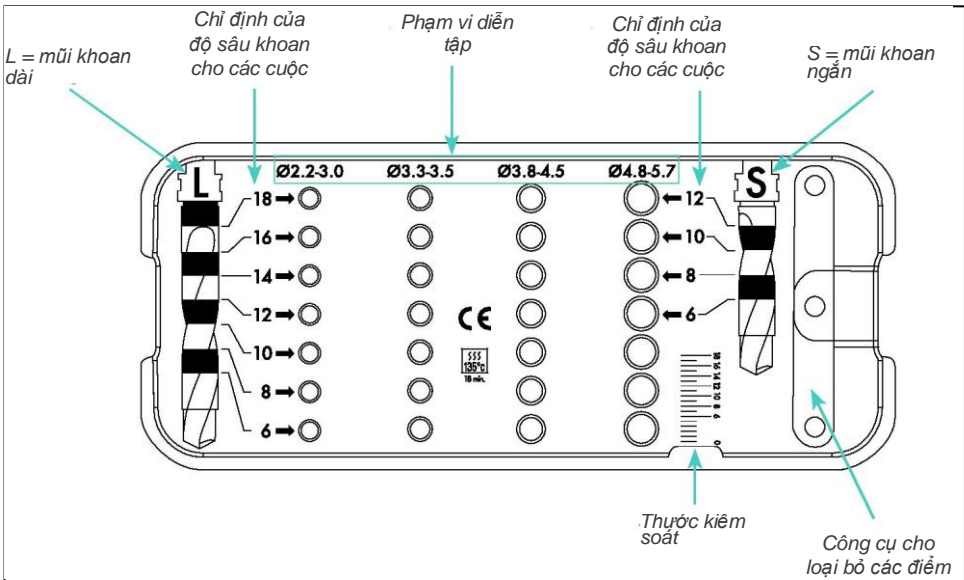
L = mũi khoan dài

Chỉ định của độ sâu khoan cho các cuộc

Phạm vi diễn tập

Chỉ định của độ sâu khoan cho các cuộc

S = mũi khoan ngắn

L

Ø2.2-3.0 Ø3.3-3.5 Ø3.8-4.5 Ø4.8-5.7

S

18
16
14
12
10
8
6

12
10
8
6

CE

135°c
18 min.

18 16 14 12 10 8 6 0

Thước kiểm soát

Công cụ cho loại bỏ các điểm